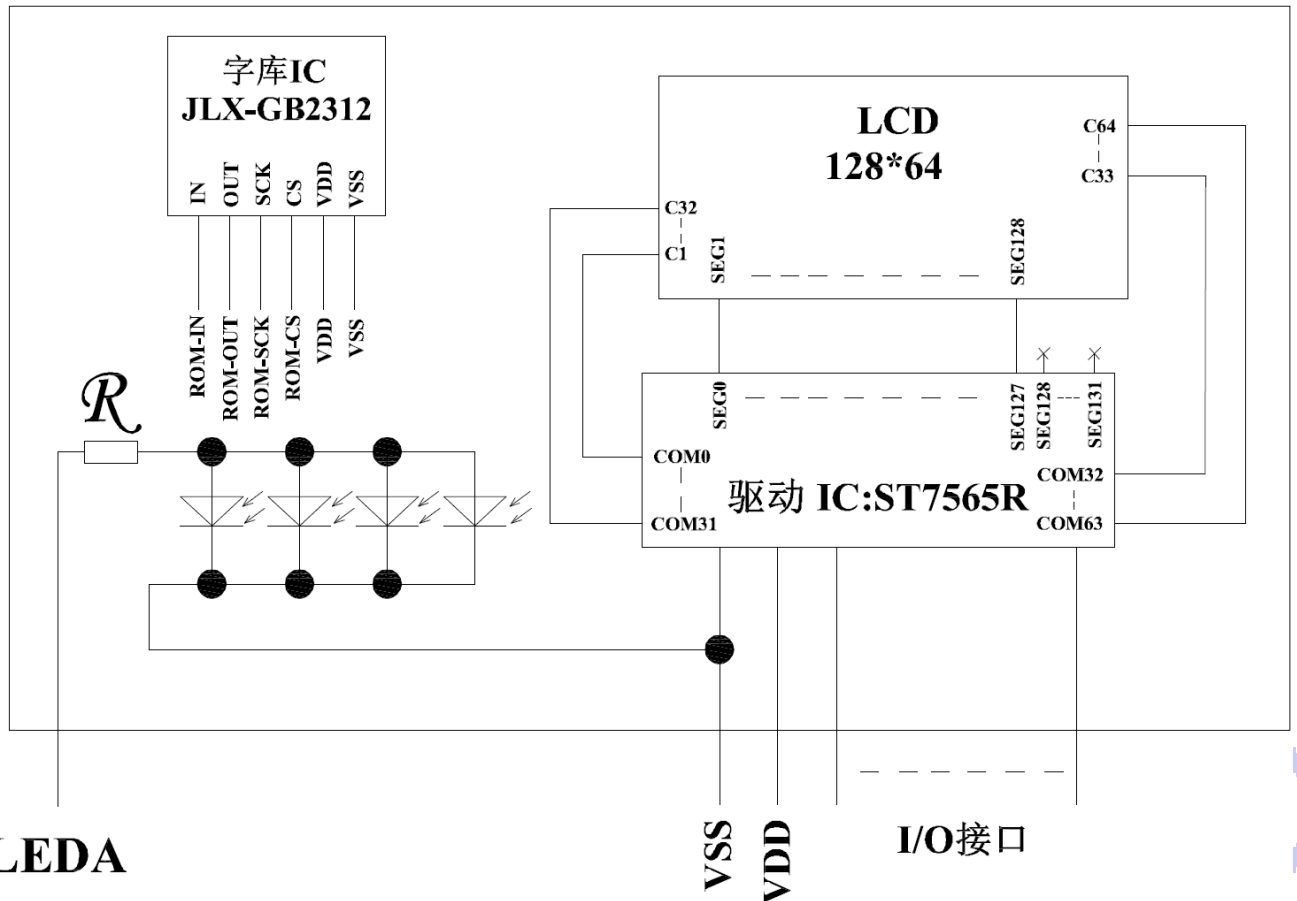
字库IC
JLX-GB2312

IN OUT SCK CS VDD VSS

ROM-IN ROM-OUT ROM-SCK ROM-CS VDD VSS

R

LCD
128*64

C64
C33

C32
C1

SEG1 SEG128

SEG0 SEG127 SEG128 SEG131

COM0
COM31

驱动 IC:ST7565R

COM32
COM63

LEDA

VSS VDD I/O接口